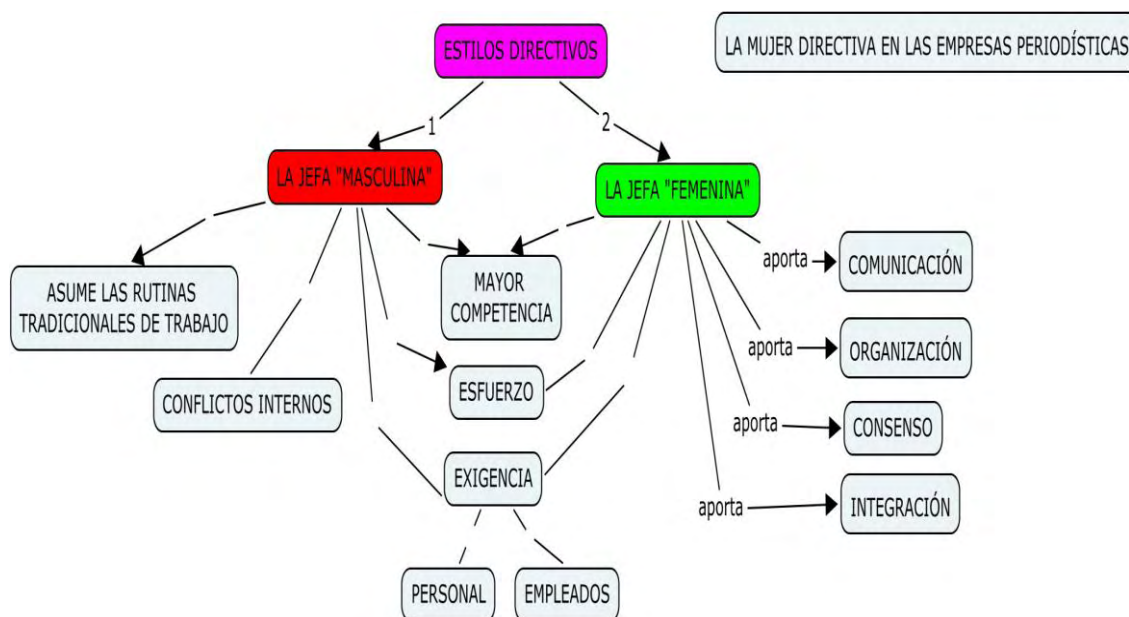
ESTILOS DIRECTIVOS

LA MUJER DIRECTIVA EN LAS EMPRESAS PERIODÍSTICAS

1

2

LA JEFA "MASCULINA"

LA JEFA "FEMENINA"

ASUME LAS RUTINAS TRADICIONALES DE TRABAJO

MAYOR COMPETENCIA

aporta

COMUNICACIÓN

aporta

ORGANIZACIÓN

CONFLICTOS INTERNOS

ESFUERZO

aporta

CONSENSO

EXIGENCIA

aporta

INTEGRACIÓN

PERSONAL

EMPLEADOS